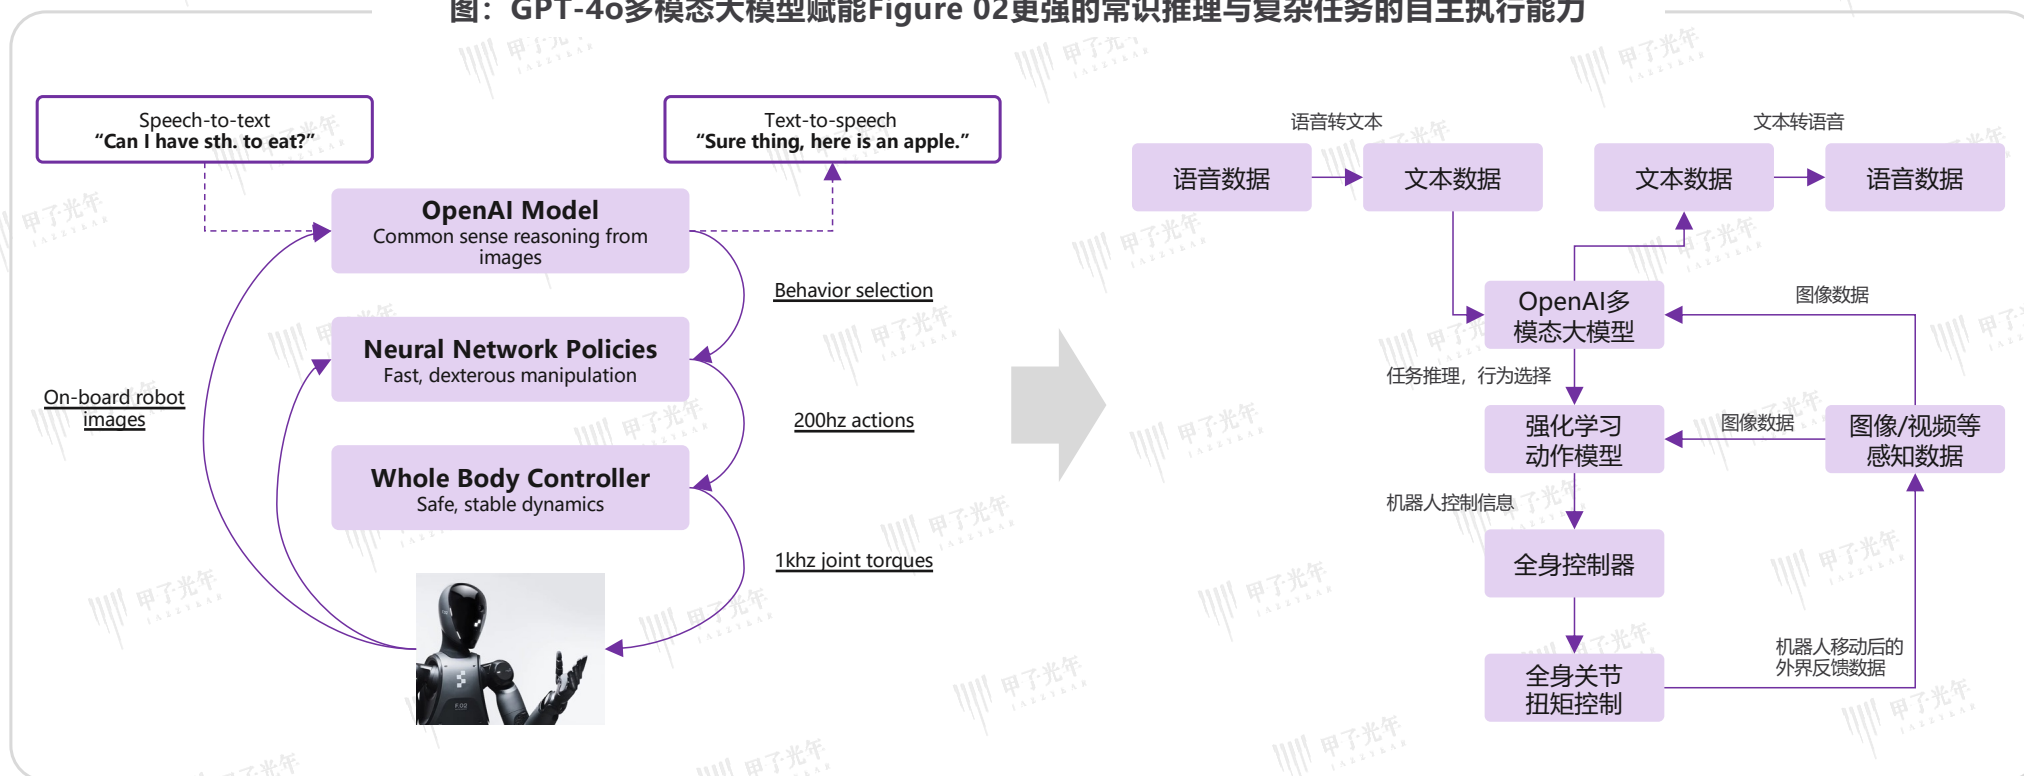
图：GPT-4o多模态大模型赋能Figure 02更强的常识推理与复杂任务的自主执行能力

Speech-to-text
“Can I have sth. to eat?”

Text-to-speech
“Sure thing, here is an apple.”

OpenAI Model
Common sense reasoning from images

Behavior selection

Neural Network Policies
Fast, dexterous manipulation

On-board robot images

200hz actions

Whole Body Controller
Safe, stable dynamics

1khz joint torques

语音转文本

文本转语音

语音数据

文本数据

文本数据

语音数据

OpenAI多模态大模型

图像数据

任务推理，行为选择

强化学习动作模型

图像数据

图像/视频等感知数据

机器人控制信息

全身控制器

机器人移动后的外界反馈数据

全身关节扭矩控制